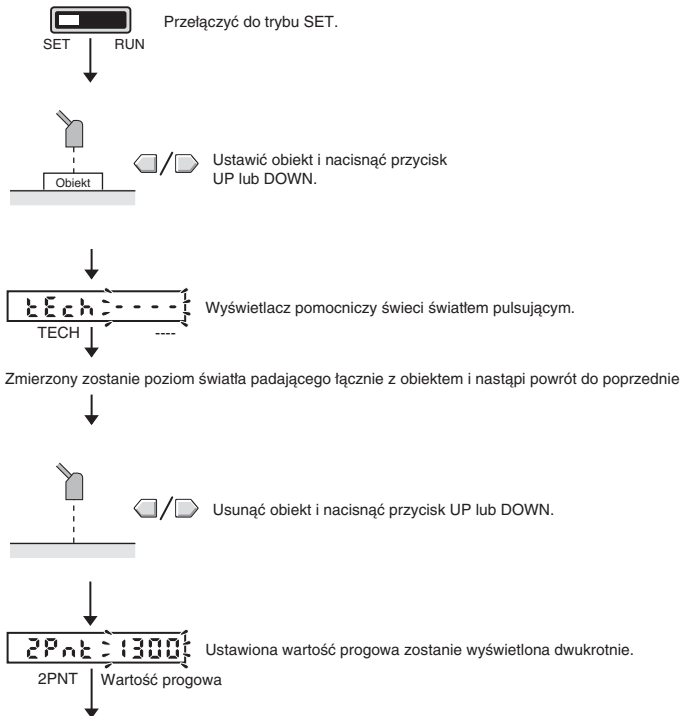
SET RUN

Przełączyć do trybu SET.

Obiekt

Ustawić obiekt i nacisnąć przycisk UP lub DOWN.

tEch ----

TECH ----

Wyświetlacz pomocniczy świeci światłem pulsującym.

Zmierzony zostanie poziom światła padającego łącznie z obiektem i nastąpi powrót do poprzednie

Usunąć obiekt i nacisnąć przycisk UP lub DOWN.

2Pnt 1300

2PNT Wartość progowa

Ustawiona wartość progowa zostanie wyświetlona dwukrotnie.